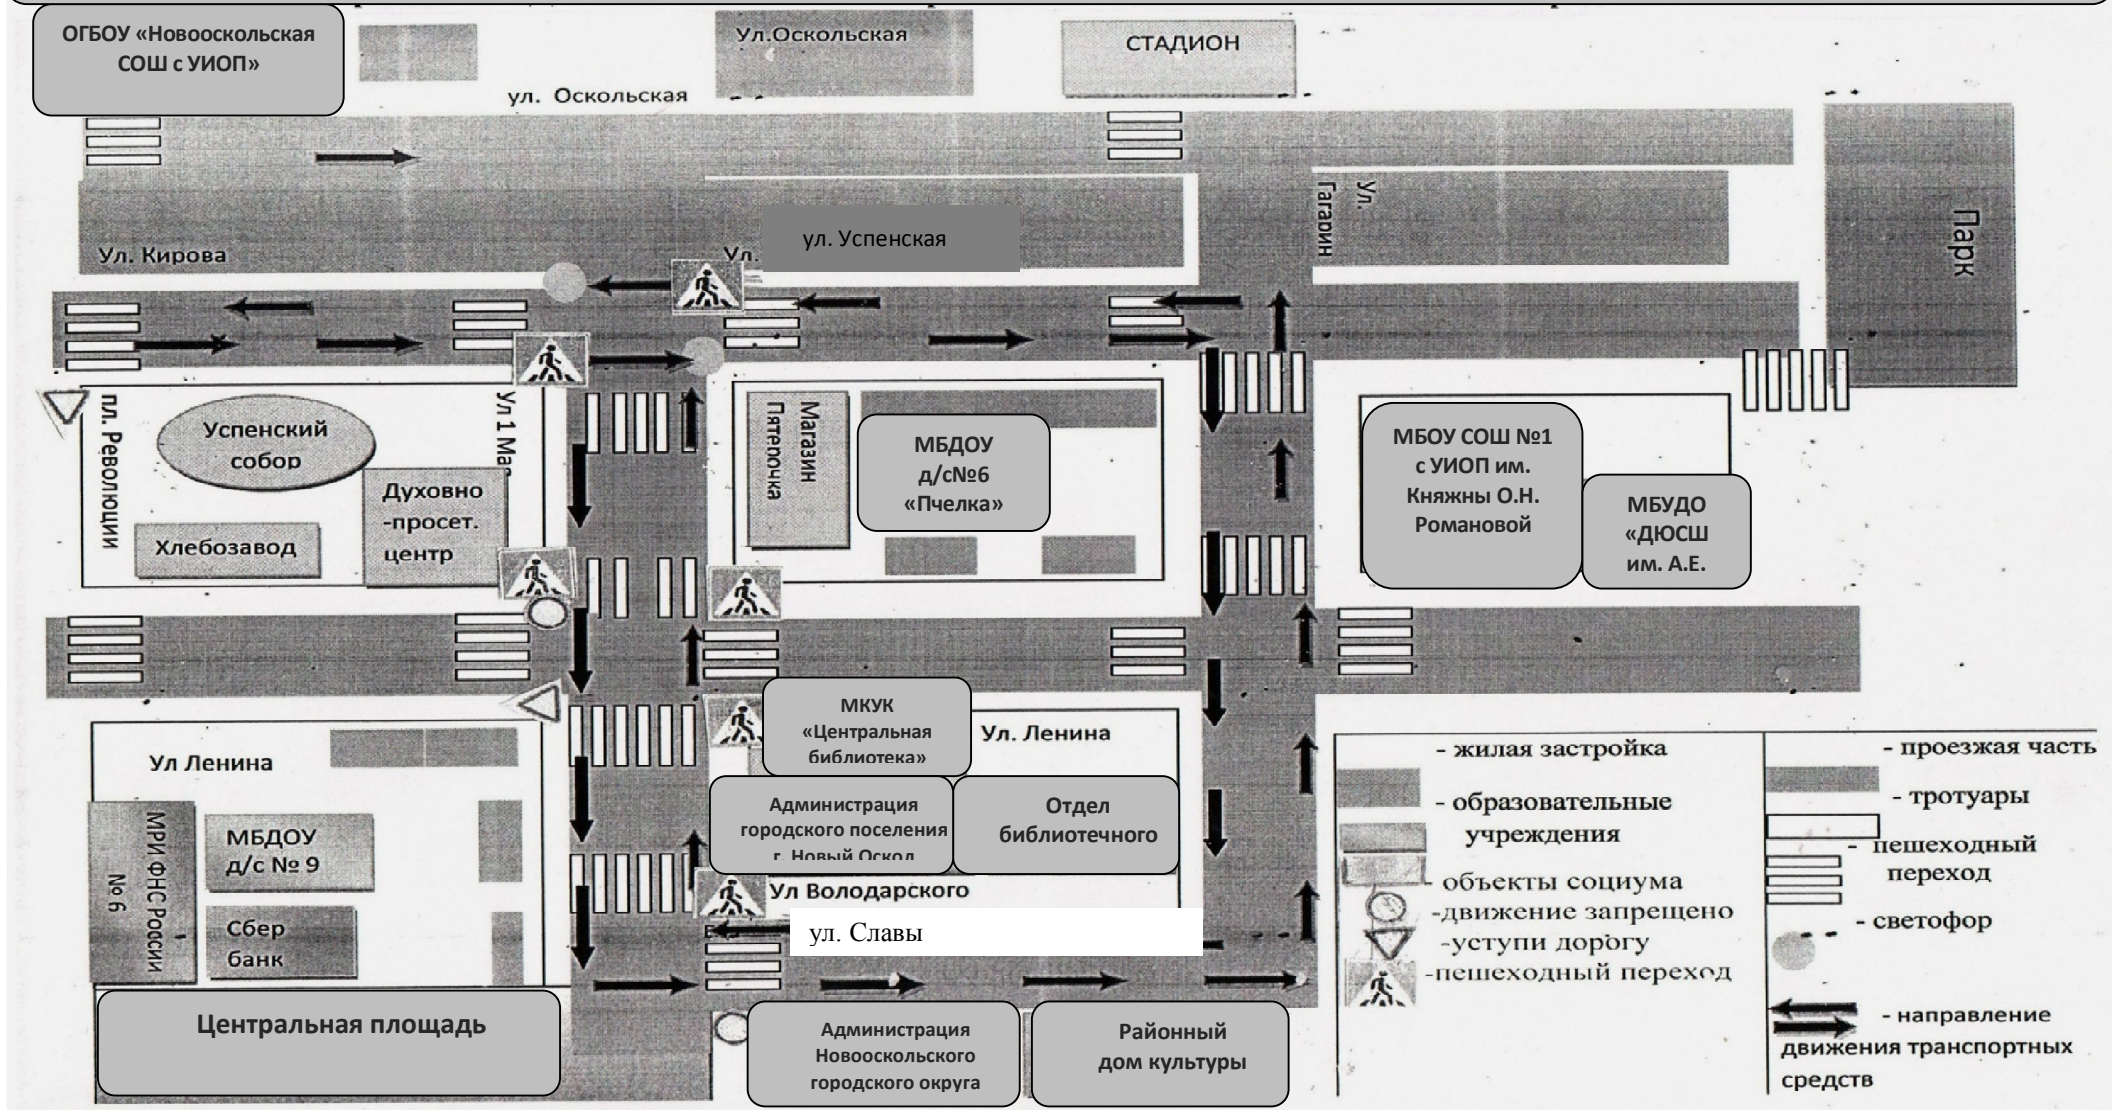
ОГБОУ «Новооскольская СОШ с УИОП»

Ул.Оскольская

СТАДИОН

ул. Оскольская

Ул. Гагарин

Парк

Ул. Кирова

Ул.

ул. Успенская

пл. Революции

Ул 1 Ма

Успенский собор

Магазин Пятерочка

МБДОУ д/с№6 «Пчелка»

МБОУ СОШ №1 с УИОП им. Княжны О.Н. Романовой

МБУДО «ДЮСШ им. А.Е.

Духовно-просвет. центр

Хлебозавод

МКУК «Центральная библиотека»

Ул. Ленина

Ул Ленина

МРИ ФНС России № 6

МБДОУ д/с № 9

Администрация городского поселения г. Новый Оскол

Отдел библиотечного

Ул Володарского

ул. Славы

Сбер банк

Центральная площадь

Администрация Новооскольского городского округа

Районный дом культуры

- жилая застройка

- образовательные учреждения

- объекты социума

-движение запрещено

-уступи дорогу

-пешеходный переход

- проезжая часть

- тротуары

- пешеходный переход

- светофор

- направление движения транспортных средств